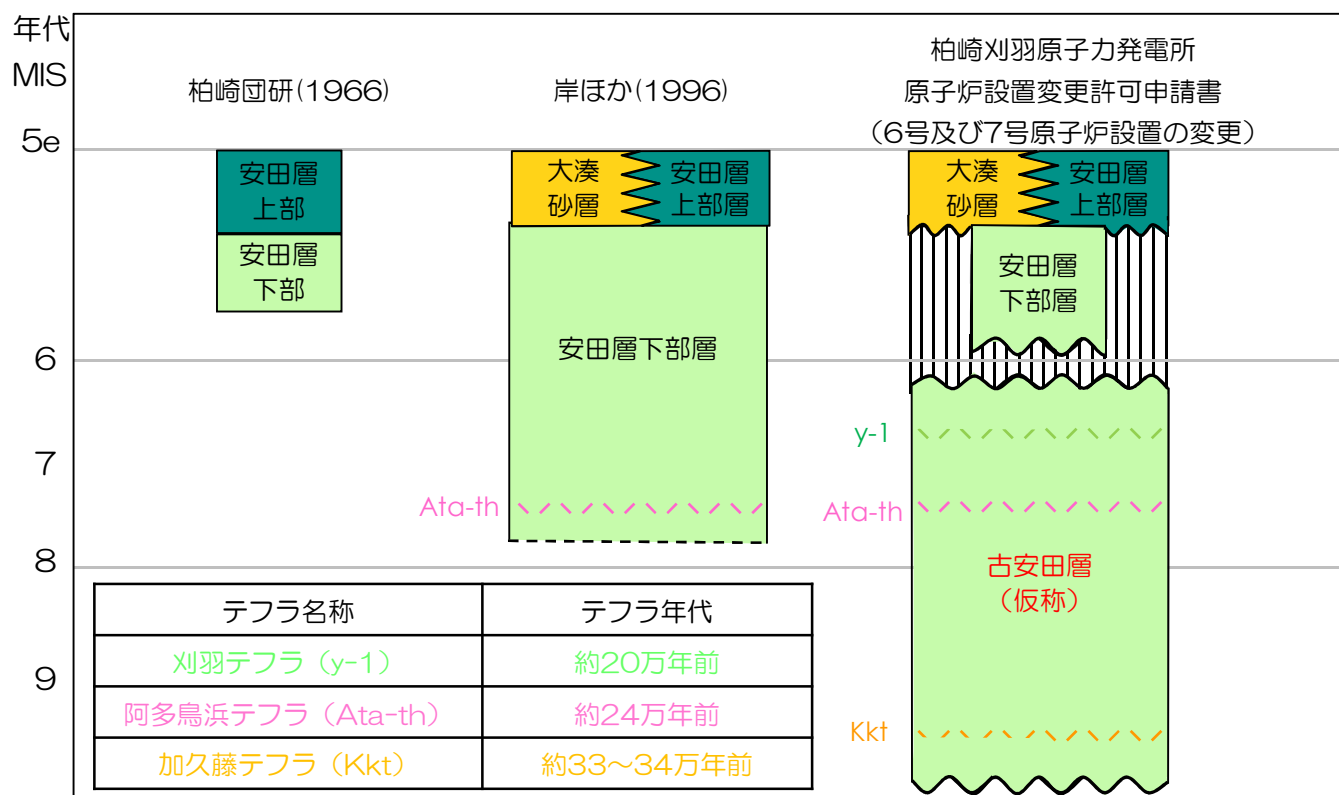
年代
MIS

柏崎団研(1966)

岸ほか(1996)

柏崎刈羽原子力発電所
原子炉設置変更許可申請書
(6号及び7号原子炉設置の変更)

5e

安田層
上部

安田層
下部

大湊
砂層

安田層
上部層

安田層下部層

大湊
砂層

安田層
上部層

安田層
下部層

6

7

y-1

Ata-th

Ata-th

8

古安田層
(仮称)

9

Kkt

| テフラ名称 | テフラ年代 |
|---|---|
| 刈羽テフラ (y-1) | 約20万年前 |
| 阿多鳥浜テフラ (Ata-th) | 約24万年前 |
| 加久藤テフラ (Kkt) | 約33~34万年前 |